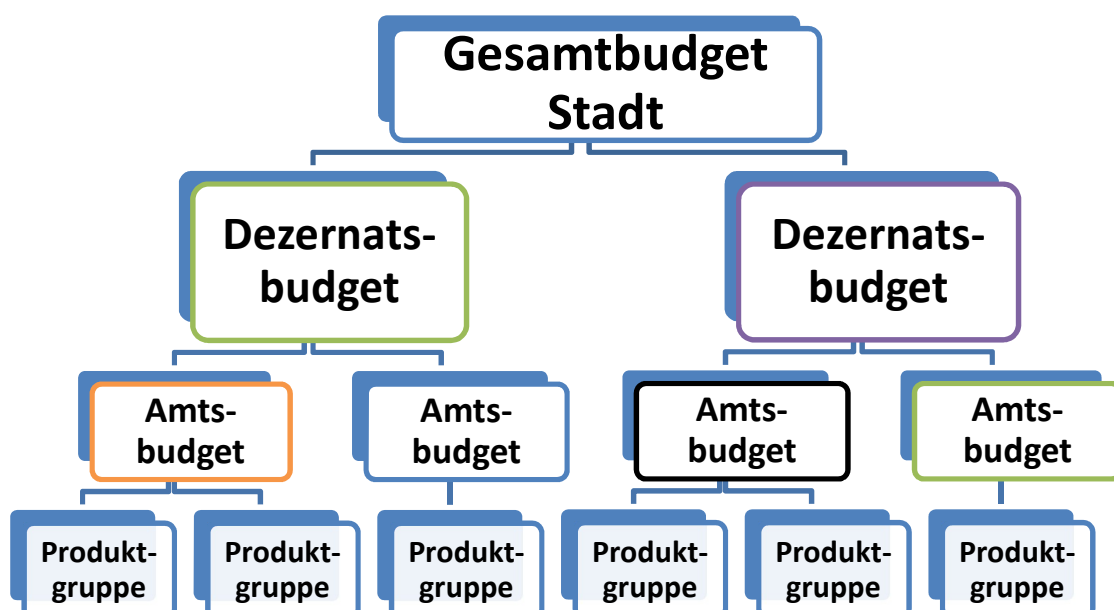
Gesamtbudget Stadt

Dezernats-budget

Dezernats-budget

Amts-budget

Amts-budget

Amts-budget

Amts-budget

Produkt-gruppe

Produkt-gruppe

Produkt-gruppe

Produkt-gruppe

Produkt-gruppe

Produkt-gruppe